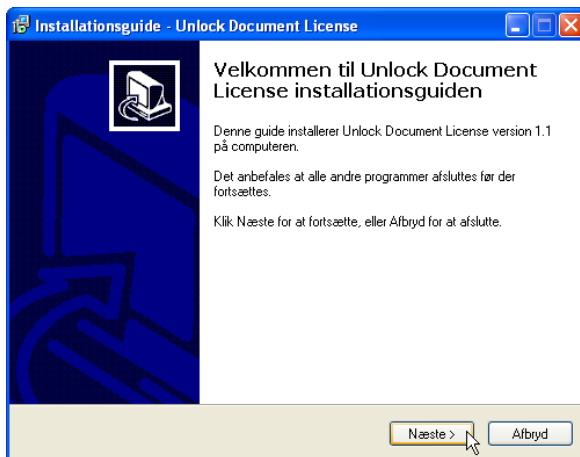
Installationsguide - Unlock Document License

Velkommen til Unlock Document License installationsguiden

Denne guide installerer Unlock Document License version 1.1 på computeren.

Det anbefales at alle andre programmer afsluttes før der fortsættes.

Klik Næste for at fortsætte, eller Afbryd for at afslutte.

Næste >

Afbryd